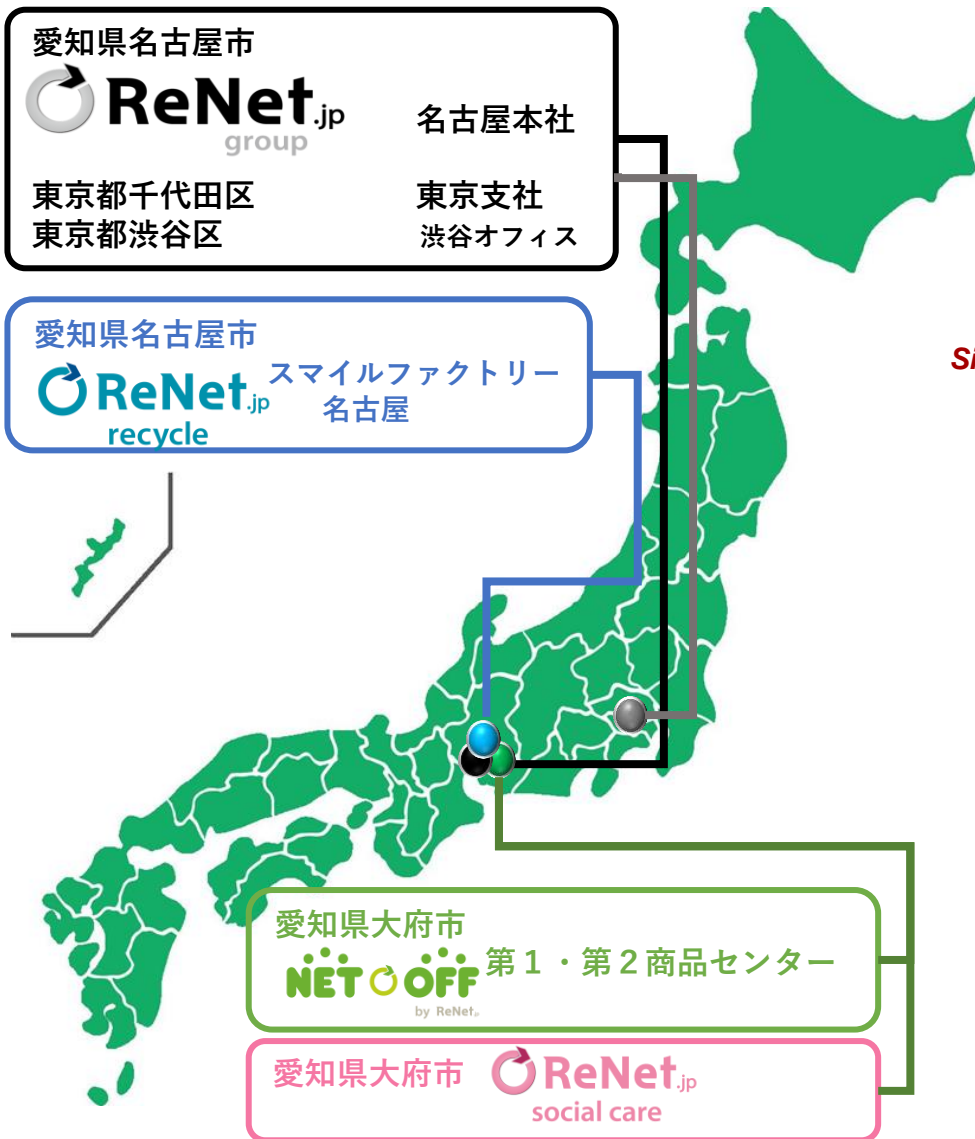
愛知県名古屋市
ReNet.jp
group
名古屋本社
東京都千代田区
東京都渋谷区
東京支社
渋谷オフィス

愛知県名古屋市
ReNet.jp
recycle
スマイルファクトリー
名古屋

Si

愛知県大府市
NET OFF
by ReNet.jp
第１・第２商品センター

愛知県大府市
ReNet.jp
social care